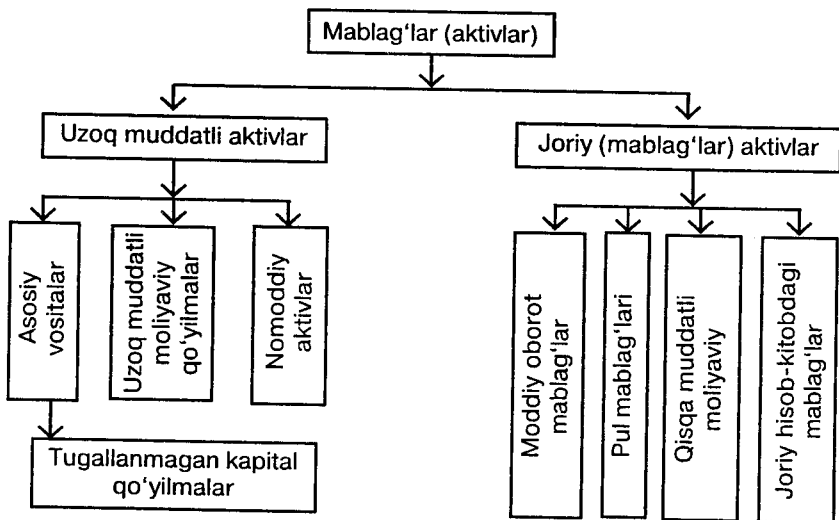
Mablag‘lar (aktivlar)

Uzoq muddatli aktivlar

Joriy (mablag‘lar) aktivlar

Asosiy vositalar

Uzoq muddatli moliyaviy qo‘yilmalar

Nomoddiy aktivlar

Tugallanmagan kapital qo‘yilmalar

Moddiy oborot mablag‘lar

Pul mablag‘lari

Qisqa muddatli moliyaviy

Joriy hisob-kitobdagi mablag‘lar